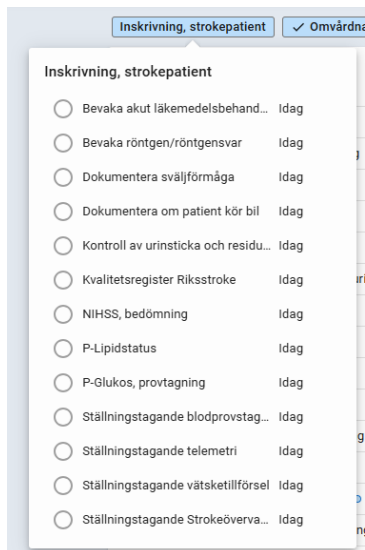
Inskrivning, strokepatient ✓ Omvårdna

Inskrivning, strokepatient

| | |
|---|---|
| Bevaka akut läkemedelsbehand... | Idag |
| Bevaka röntgen/röntgensvar | Idag |
| Dokumentera sväljförmåga | Idag |
| Dokumentera om patient kör bil | Idag |
| Kontroll av urinsticka och residu... | Idag |
| Kvalitetsregister Riksstroke | Idag |
| NIHSS, bedömning | Idag |
| P-Lipidstatus | Idag |
| P-Glukos, provtagning | Idag |
| Ställningstagande blodprovstag... | Idag |
| Ställningstagande telemetri | Idag |
| Ställningstagande vätsketillförsel | Idag |
| Ställningstagande Strokeöverva... | Idag |